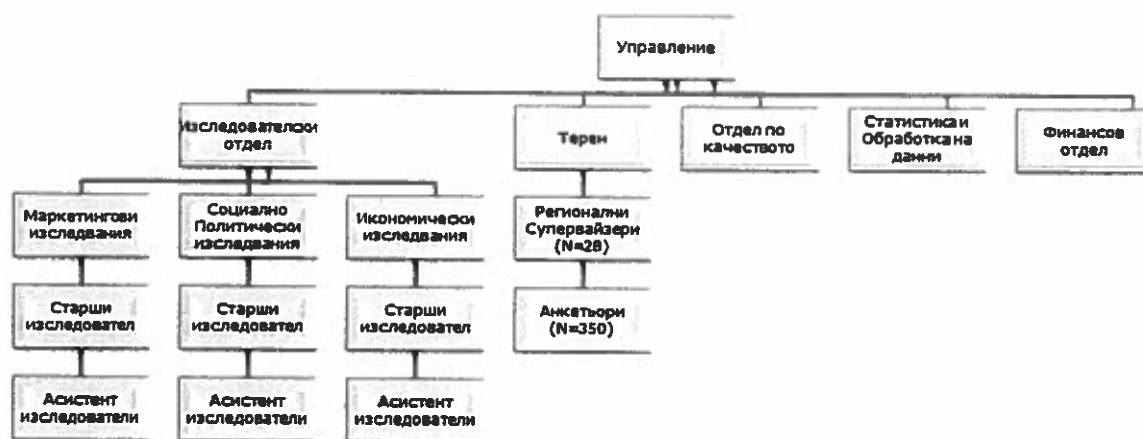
Управление

Изследователски отдел

Терен

Отдел по качеството

Статистика и Обработка на данни

Финансов отдел

Маркетингови изследвания

Социално Политически изследвания

Икономически изследвания

Регионални Супервайзери (N=28)

Старши изследовател

Старши изследовател

Старши изследовател

Анкетьори (N=350)

Асистент изследователи

Асистент изследователи

Асистент изследователи